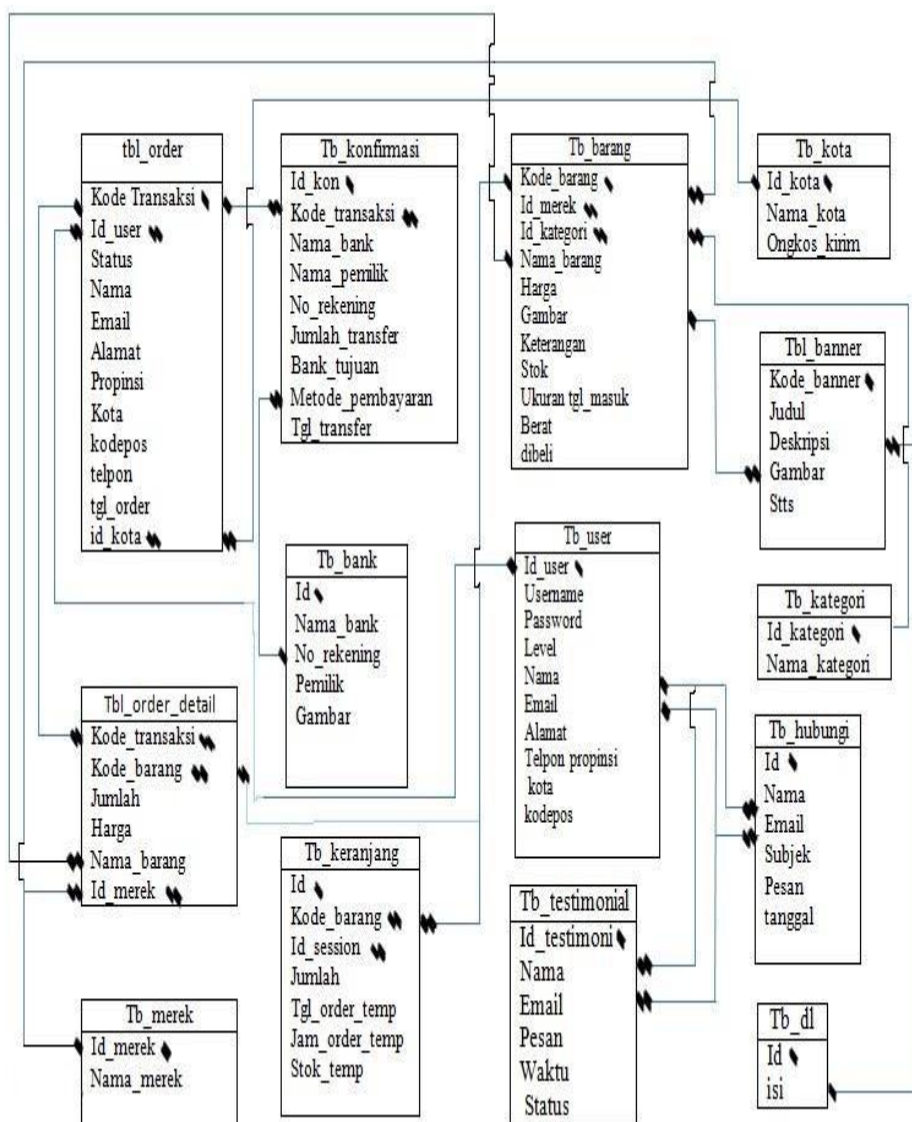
tbl_order
Kode Transaksi
Id_user
Status
Nama
Email
Alamat
Propinsi
Kota
kodepos
telpon
tgl_order
id_kota

Tb_konfirmasi
Id_kon
Kode_transaksi
Nama_bank
Nama_pemilik
No_rekening
Jumlah_transfer
Bank_tujuan
Metode_pembayaran
Tgl_transfer

Tb_barang
Kode_barang
Id_merek
Id_kategori
Nama_barang
Harga
Gambar
Keterangan
Stok
Ukuran tgl_masuk
Berat
dibeli

Tb_kota
Id_kota
Nama_kota
Ongkos_kirim

Tbl_banner
Kode_banner
Judul
Deskripsi
Gambar
Stts

Tb_bank
Id
Nama_bank
No_rekening
Pemilik
Gambar

Tb_user
Id_user
Username
Password
Level
Nama
Email
Alamat
Telpon propinsi
kota
kodepos

Tb_kategori
Id_kategori
Nama_kategori

Tbl_order_detail
Kode_transaksi
Kode_barang
Jumlah
Harga
Nama_barang
Id_merek

Tb_hubungi
Id
Nama
Email
Subjek
Pesan
tanggal

Tb_keranjang
Id
Kode_barang
Id_session
Jumlah
Tgl_order_temp
Jam_order_temp
Stok_temp

Tb_testimonial
Id_testimoni
Nama
Email
Pesan
Waktu
Status

Tb_merek
Id_merek
Nama_merek

Tb_dl
Id
isi